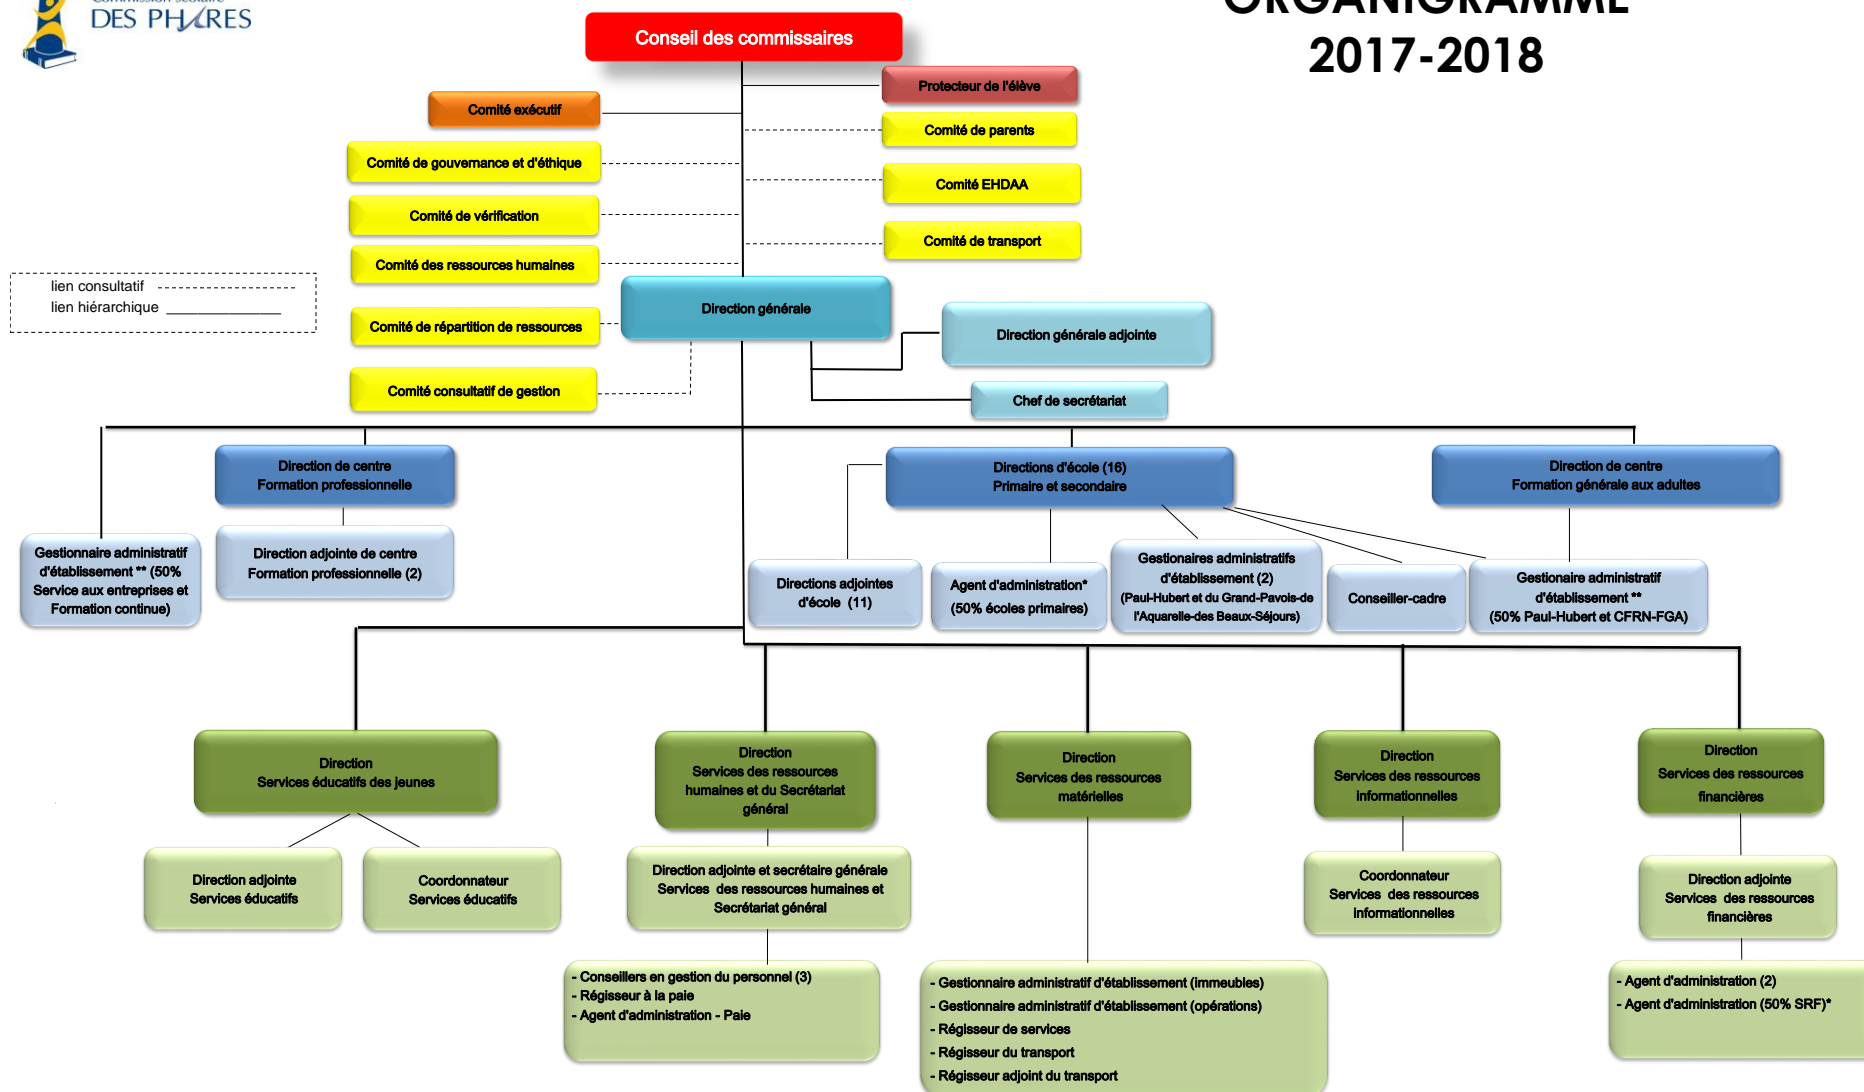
DES PHARES

ORGANIGRAMME 2017-2018

Conseil des commissaires

Protecteur de l'élève

Comité exécutif

Comité de parents

Comité de gouvernance et d'éthique

Comité EHDAA

Comité de vérification

Comité de transport

Comité des ressources humaines

lien consultatif
lien hiérarchique

Comité de répartition de ressources

Direction générale

Direction générale adjointe

Comité consultatif de gestion

Chef de secrétariat

Direction de centre
Formation professionnelle

Directions d'école (16)
Primaire et secondaire

Direction de centre
Formation générale aux adultes

Gestionnaire administratif d'établissement ** (50% Service aux entreprises et Formation continue)

Direction adjointe de centre Formation professionnelle (2)

Directions adjointes d'école (11)

Agent d'administration* (50% écoles primaires)

Gestionaires administratifs d'établissement (2) (Paul-Hubert et du Grand-Pavois-de l'Aquarelle-des Beaux-Séjours)

Conseiller-cadre

Gestionaire administratif d'établissement ** (50% Paul-Hubert et CFRN-FGA)

Direction
Services éducatifs des jeunes

Direction
Services des ressources humaines et du Secrétariat général

Direction
Services des ressources matérielles

Direction
Services des ressources informationnelles

Direction
Services des ressources financières

Direction adjointe
Services éducatifs

Coordonnateur
Services éducatifs

Direction adjointe et secrétaire générale
Services des ressources humaines et Secrétariat général

Coordonnateur
Services des ressources informationnelles

Direction adjointe
Services des ressources financières

- Conseillers en gestion du personnel (3)
- Régisseur à la paie
- Agent d'administration - Paie

- Gestionnaire administratif d'établissement (immeubles)
- Gestionnaire administratif d'établissement (opérations)
- Régisseur de services
- Régisseur du transport
- Régisseur adjoint du transport

- Agent d'administration (2)
- Agent d'administration (50% SRF)*